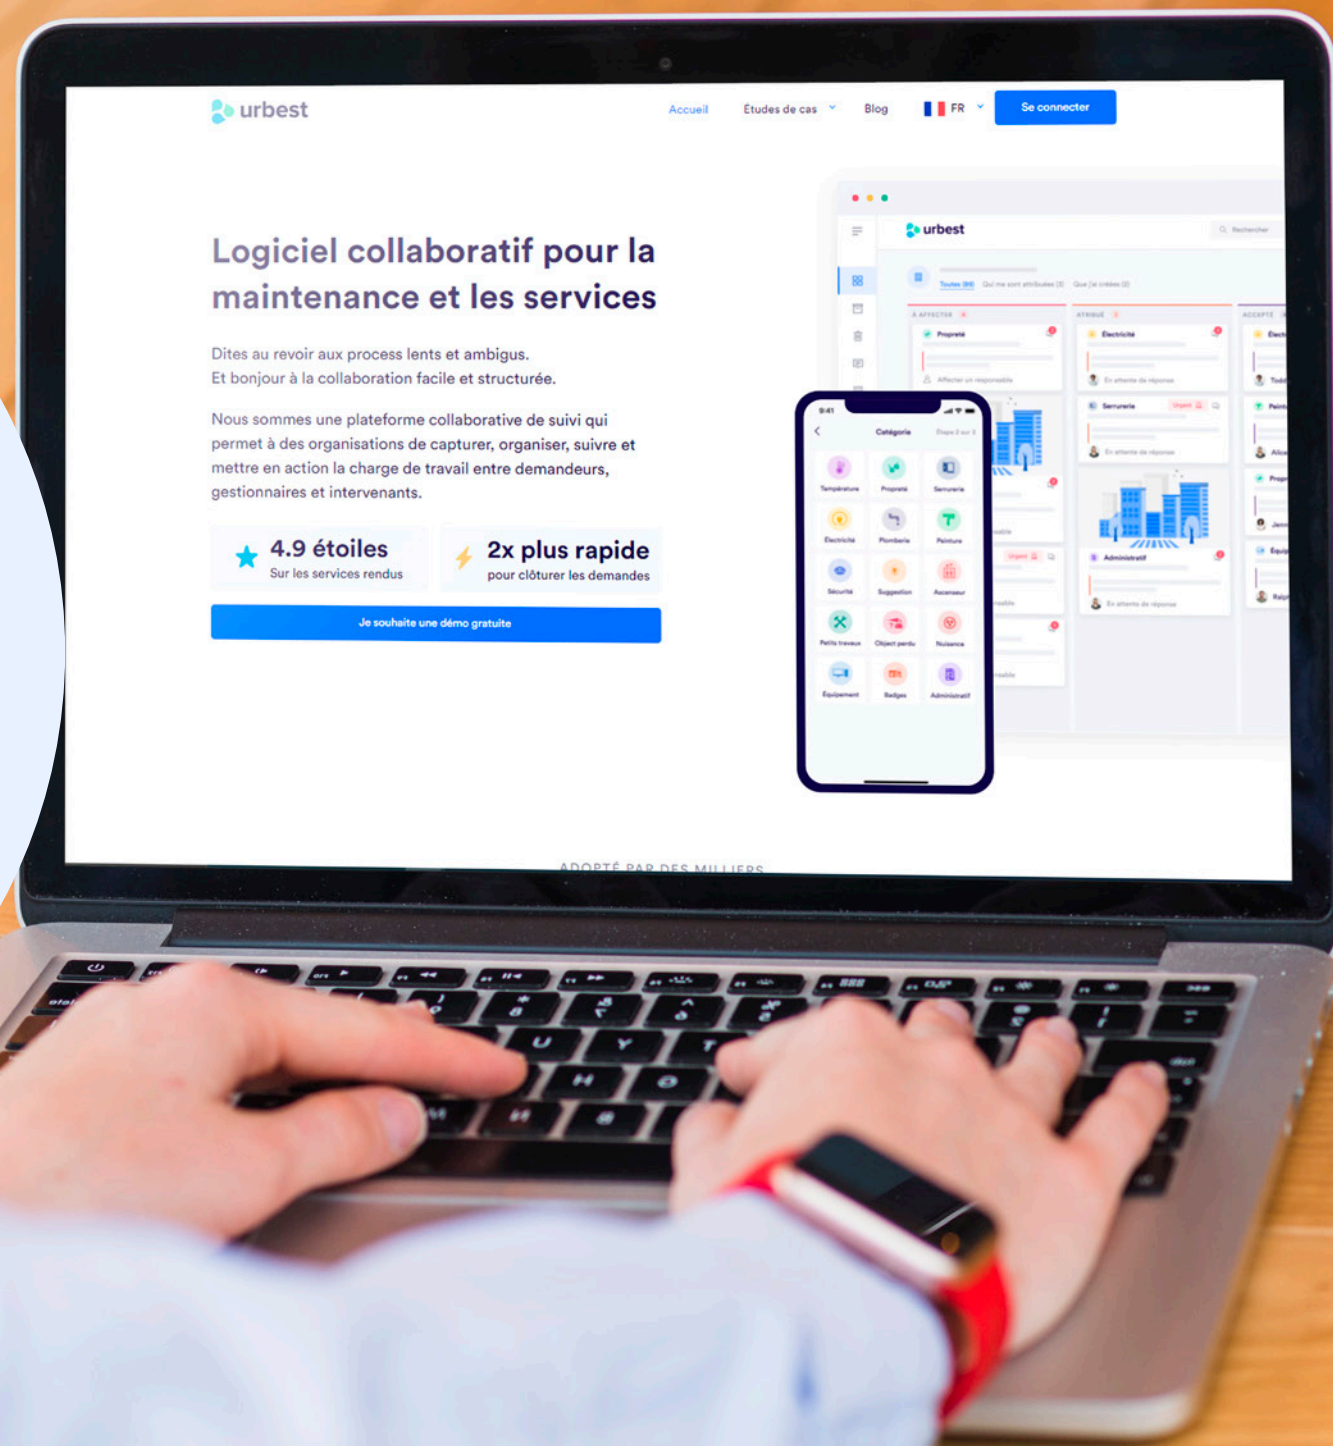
urbest

Accueil Études de cas Blog FR Se connecter

Logiciel collaboratif pour la maintenance et les services

Dites au revoir aux process lents et ambigus.
Et bonjour à la collaboration facile et structurée.

Nous sommes une plateforme collaborative de suivi qui permet à des organisations de capturer, organiser, suivre et mettre en action la charge de travail entre demandeurs, gestionnaires et intervenants.

4.9 étoiles
Sur les services rendus

2x plus rapide
pour clôturer les demandes

Je souhaite une démo gratuite

urbest

Catégorie

Température Propreté Serrurerie
Electricité Plomberie Peinture
Sécurité Suggestion Ascenseur
Petits travaux Object perdu Nuisance
Équipement Badges Administratif

Propreté
Electricité
Serrurerie
Administratif

ADOPTÉ PAR DES MILLIERS